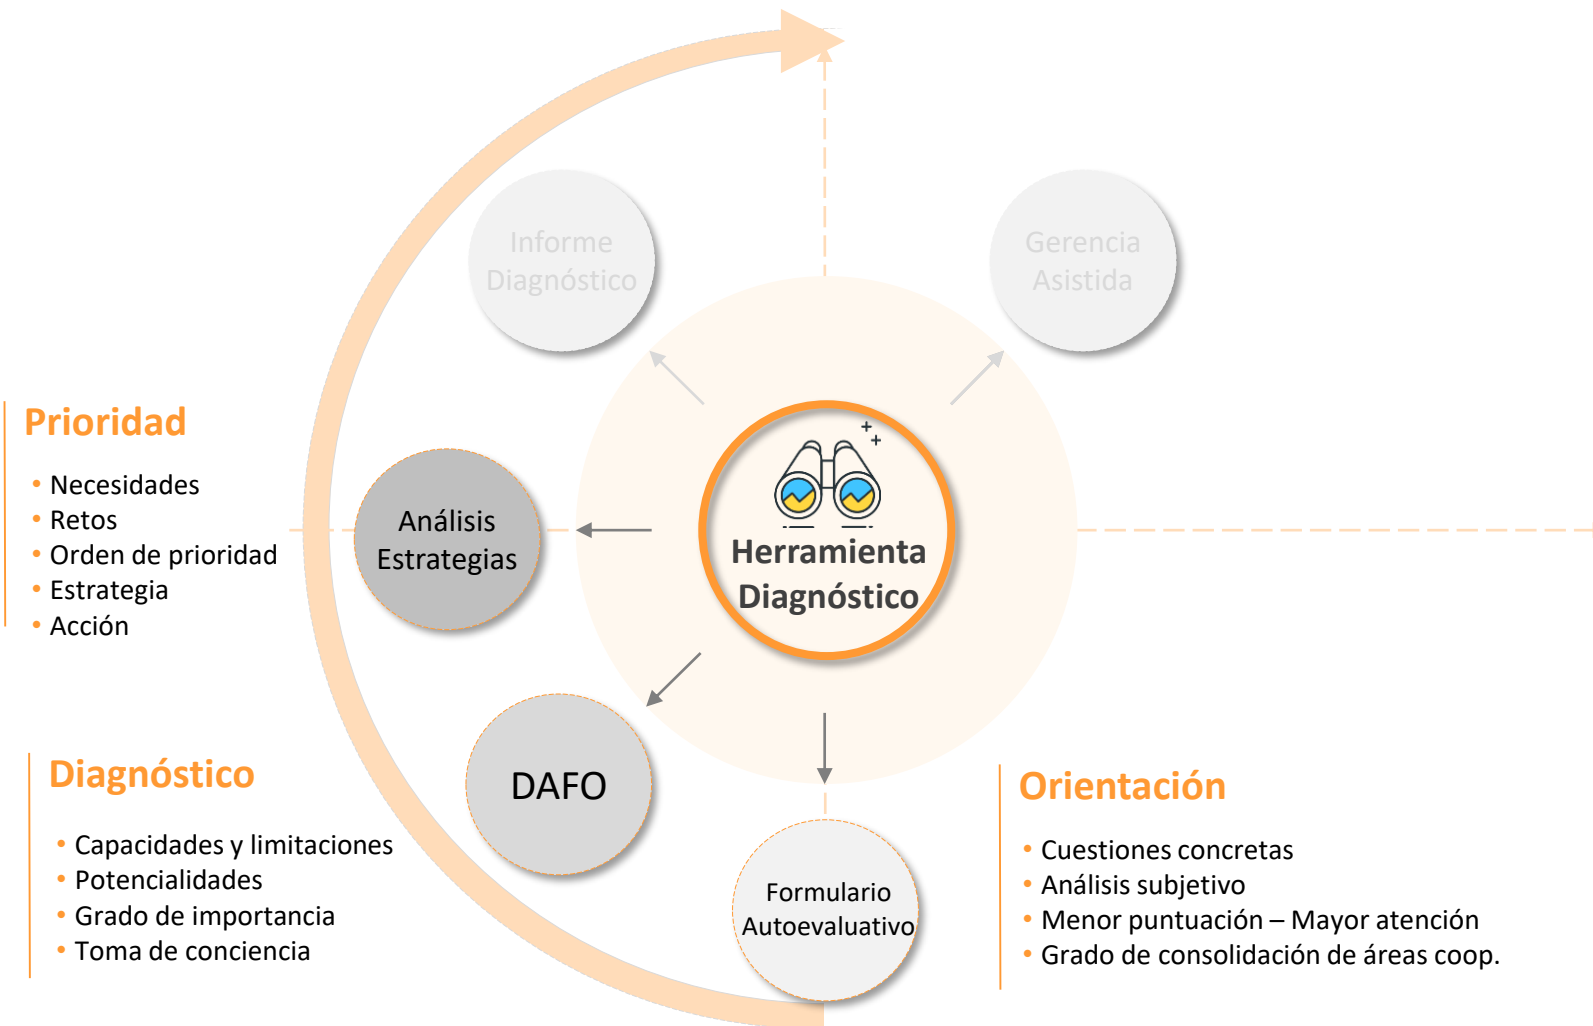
Informe Diagnóstico

Gerencia Asistida

Prioridad
- Necesidades
- Retos
- Orden de prioridad
- Estrategia
- Acción

Análisis Estrategias

Herramienta Diagnóstico

DAFO

Diagnóstico
- Capacidades y limitaciones
- Potencialidades
- Grado de importancia
- Toma de conciencia

Formulario Autoevaluativo

Orientación
- Cuestiones concretas
- Análisis subjetivo
- Menor puntuación – Mayor atención
- Grado de consolidación de áreas coop.